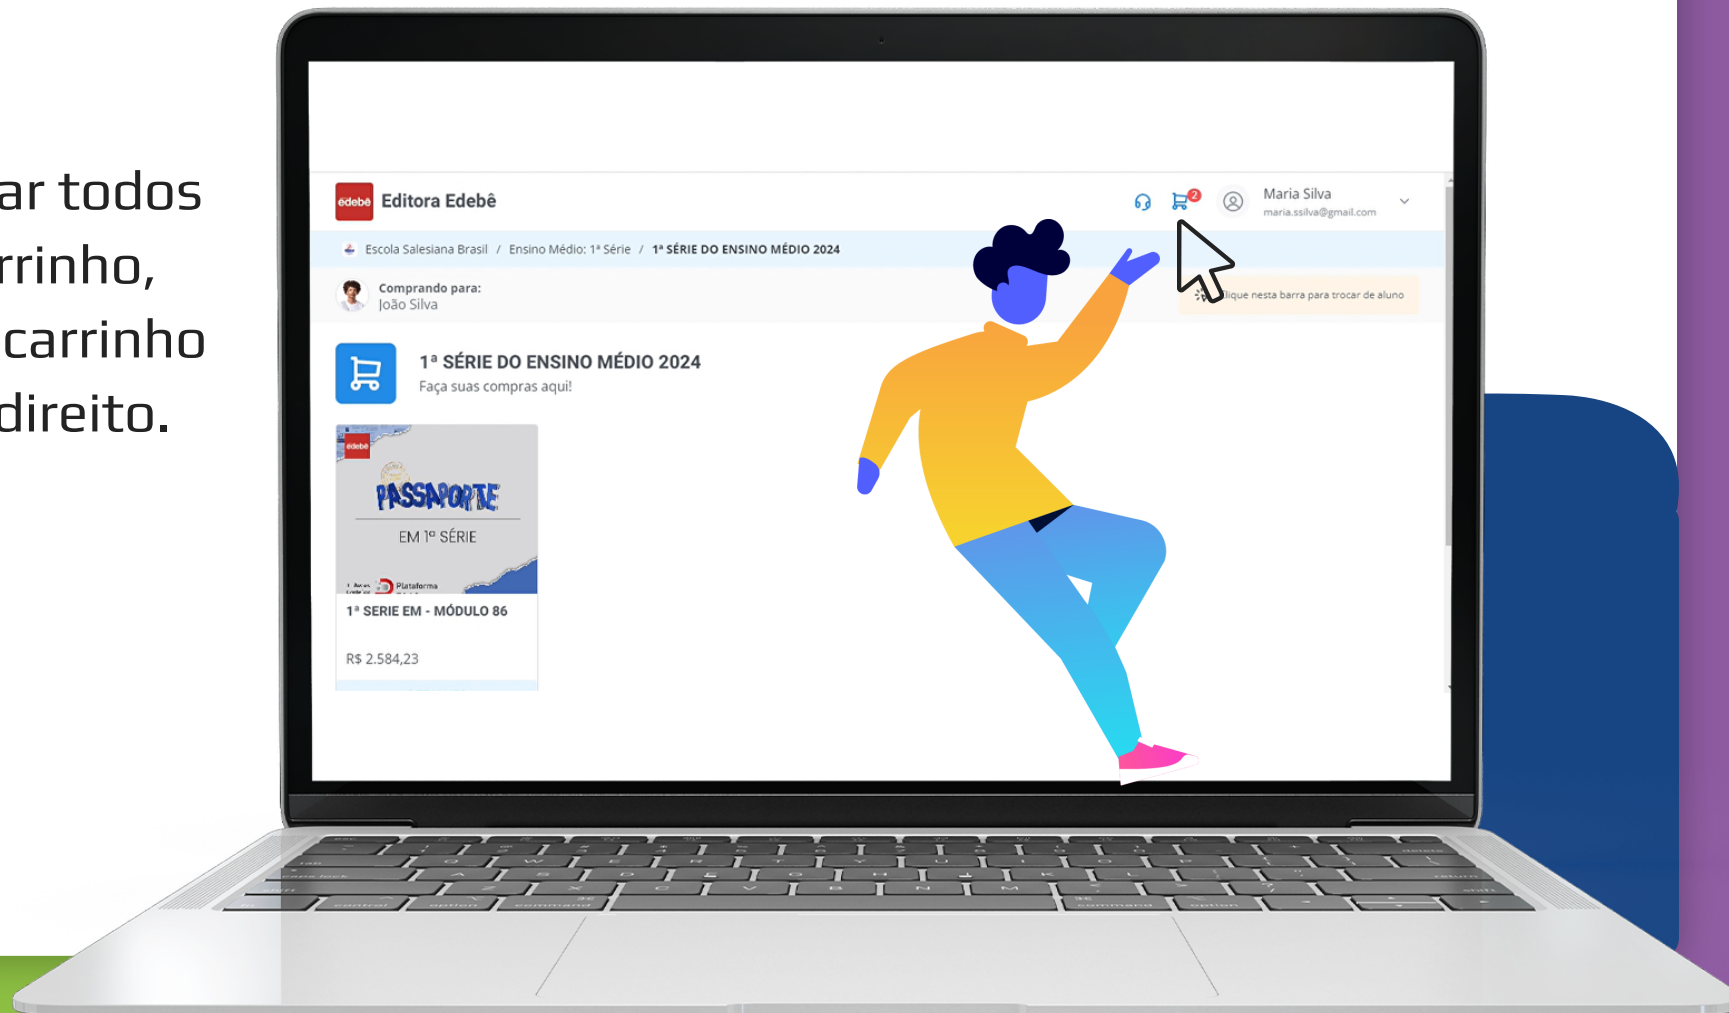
ar todos
rrinho,
carrinho
direito.

edebê Editora Edebê

2

Maria Silva
maria.ssilva@gmail.com

Escola Salesiana Brasil / Ensino Médio: 1ª Série / 1ª SÉRIE DO ENSINO MÉDIO 2024

Comprando para:
João Silva

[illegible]lique nesta barra para trocar de aluno

1ª SÉRIE DO ENSINO MÉDIO 2024
Faça suas compras aqui!

edebê
PASSAPORTE
EM 1ª SÉRIE
Plataforma

1ª SERIE EM - MÓDULO 86

R$ 2.584,23